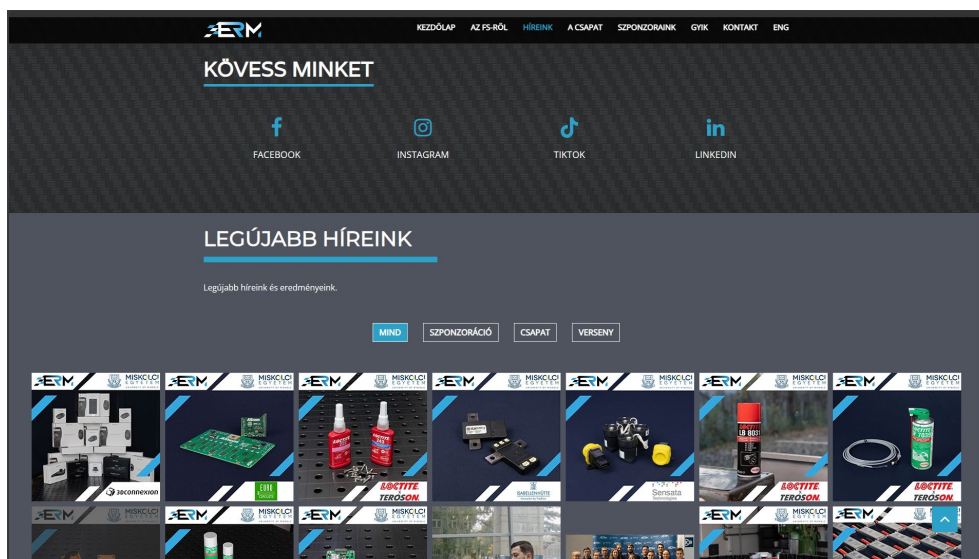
ERM

KEZDŐLAP AZ FS-RŐL HÍREINK A CSAPAT SZPONZORAINK GYIK KONTAKT ENG

KÖVESS MINKET

FACEBOOK

INSTAGRAM

TIKTOK

LINKEDIN

LEGÚJABB HÍREINK

Legújabb híreink és eredményeink.

MIND SZPONZORÁCIÓ CSAPAT VERSENY

ERM MISKOLCI EGYETEM

3Dconnexion

ERM MISKOLCI EGYETEM

ERM MISKOLCI EGYETEM

LOCTITE TEROSON

ERM MISKOLCI EGYETEM

ERM MISKOLCI EGYETEM

Sensata

ERM MISKOLCI EGYETEM

LOCTITE LB 8031

LOCTITE TEROSON

ERM MISKOLCI EGYETEM

LOCTITE TEROSON

ERM MISKOLCI EGYETEM

ERM MISKOLCI EGYETEM

ERM MISKOLCI EGYETEM

ERM MISKOLCI EGYETEM

ERM MISKOLCI EGYETEM